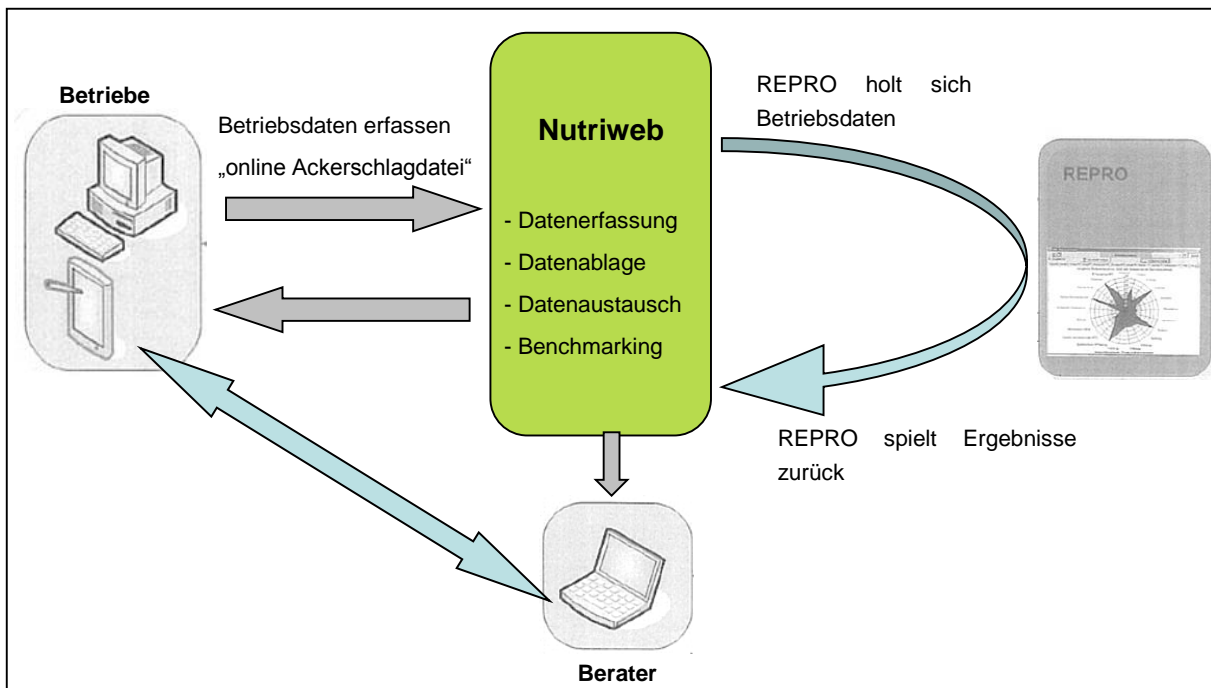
Betriebe

Betriebsdaten erfassen „online Ackerschlagdatei“

Nutriweb

- Datenerfassung
- Datenablage
- Datenaustausch
- Benchmarking

REPRO holt sich Betriebsdaten

REPRO

REPRO spielt Ergebnisse zurück

Berater